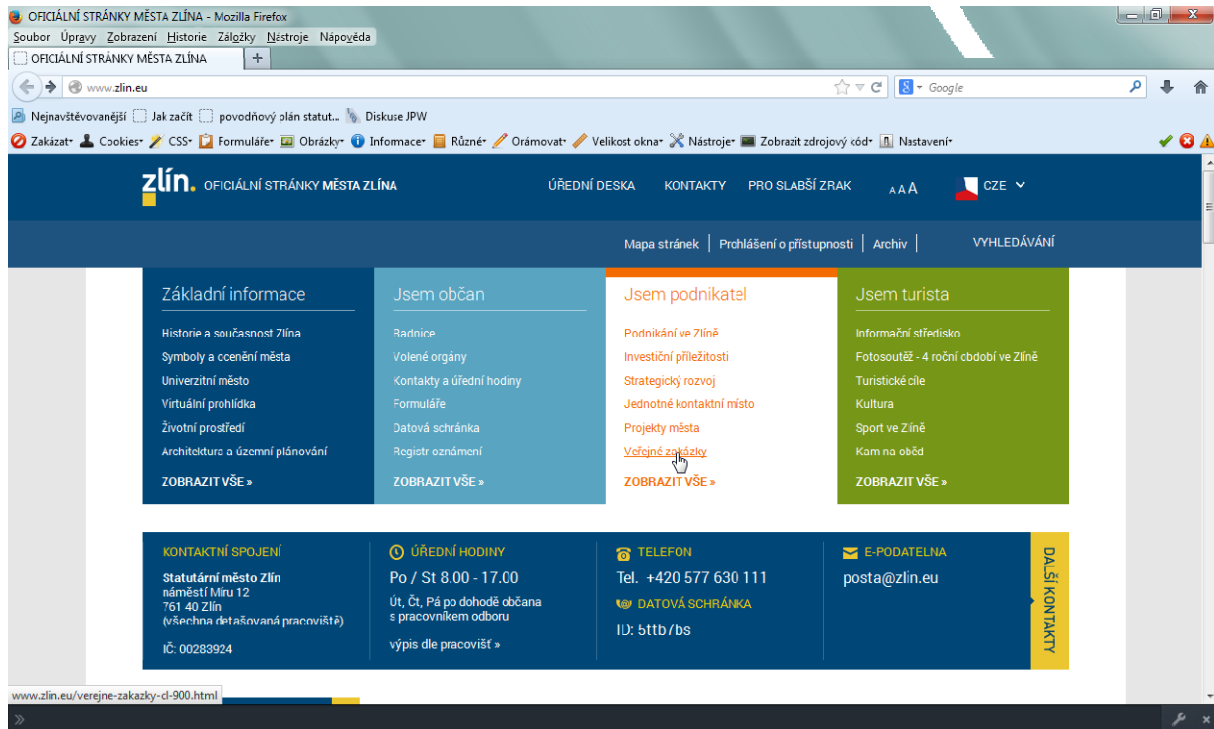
OFICIÁLNÍ STRÁNKY MĚSTA ZLÍNA - Mozilla Firefox

Soubor Úpravy Zobrazení Historie Záložky Nástroje Nápověda

OFICIÁLNÍ STRÁNKY MĚSTA ZLÍNA +

www.zlin.eu

Google

Nejnavštěvovanější Jak začít povodňový plán statut... Diskuse JPW

Zakázat Cookies CSS Formuláře Obrázky Informace Různé Orámovat Velikost okna Nástroje Zobrazit zdrojový kód Nastavení

zlín. OFICIÁLNÍ STRÁNKY MĚSTA ZLÍNA

ÚŘEDNÍ DESKA KONTAKTY PRO SLABŠÍ ZRAK AAA CZE

Mapa stránek | Prohlášení o přístupnosti | Archiv | VYHLEDÁVÁNÍ

Základní informace

Historie a současnost Zlína
Symboly a ocenění města
Univerzitní město
Virtuální prohlídka
Životní prostředí
Architektura a územní plánování

ZOBRAZIT VŠE »

Jsem občan

Radnice
Volené orgány
Kontakty a úřední hodiny
Formuláře
Datová schránka
Registr oznámení

ZOBRAZIT VŠE »

Jsem podnikatel

Podnikání ve Zlíně
Investiční příležitosti
Strategický rozvoj
Jednotné kontaktní místo
Projekty města
Veřejné zakázky

ZOBRAZIT VŠE »

Jsem turista

Informační středisko
Fotosoutěž - 4 roční období ve Zlíně
Turistické cíle
Kultura
Sport ve Zlíně
Kam na oběd

ZOBRAZIT VŠE »

KONTAKTNÍ SPOJENÍ

Statutární město Zlín
náměstí Míru 12
761 40 Zlín
(všechna detašovaná pracoviště)

IČ: 00283924

ÚŘEDNÍ HODINY

Po / St 8.00 - 17.00

Út, Čt, Pá po dohodě občana s pracovníkem odboru

výpis dle pracovišť »

TELEFON

Tel. +420 577 630 111

DATOVÁ SCHRÁNKA

ID: 5ttb7bs

E-PODATELNA

posta@zlin.eu

DALŠÍ KONTAKTY

www.zlin.eu/verejne-zakazky-cl-900.html